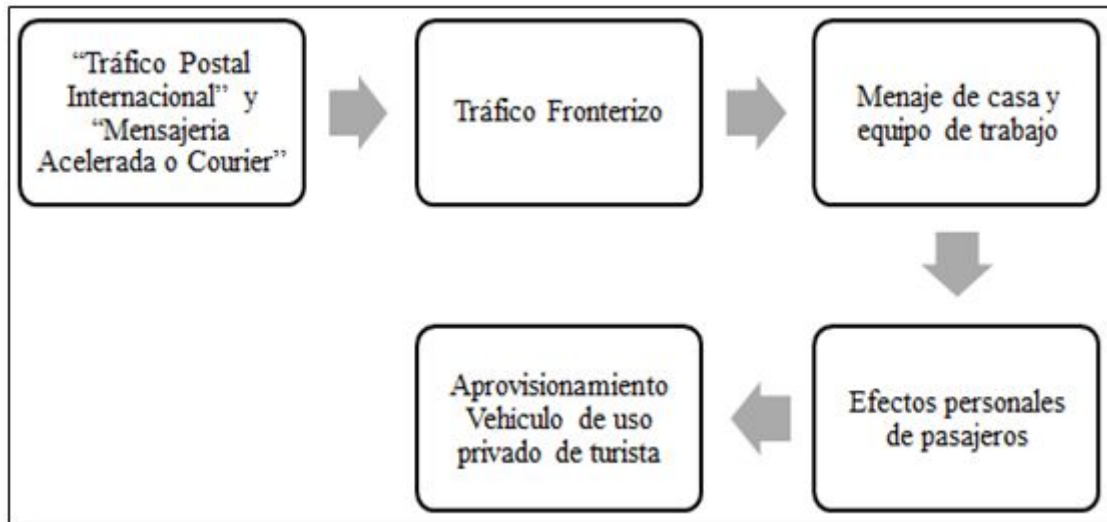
“Tráfico Postal Internacional” y “Mensajeria Acelerada o Courier”

Tráfico Fronterizo

Menaje de casa y equipo de trabajo

Efectos personales de pasajeros

Aprovisionamiento Vehiculo de uso privado de turista